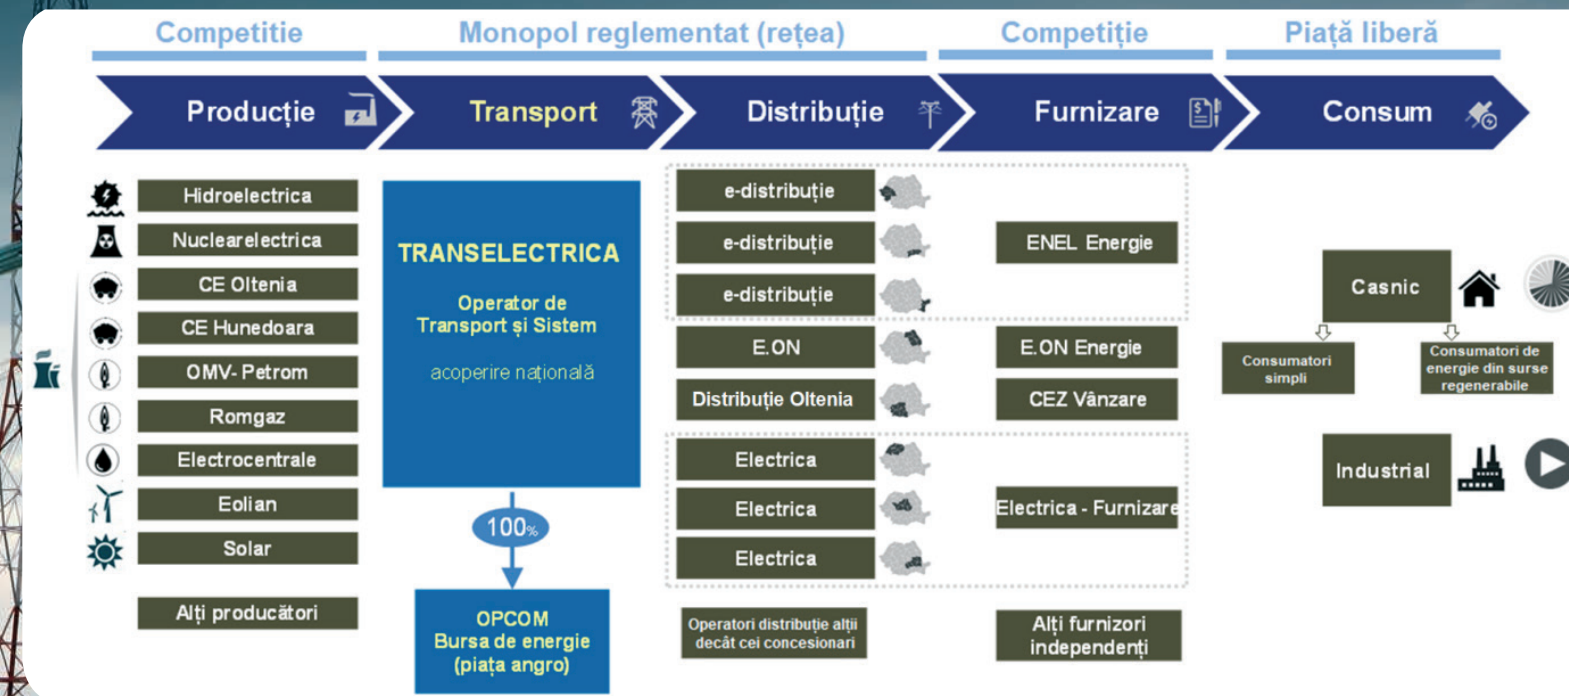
Competitie
Monopol reglementat (rețea)
Competiție
Piață liberă

Producție
Transport
Distribuție
Furnizare
Consum

Hidroelectrica
Nuclearelectrica
CE Oltenia
CE Hunedoara
OMV- Petrom
Romgaz
Electrocentrale
Eolian
Solar
Alți producători

TRANSELECTRICA
Operator de Transport și Sistem
acoperire națională

100%

OPCOM
Bursa de energie
(piața angro)

e-distribuție
e-distribuție
e-distribuție
E.ON
Distribuție Oltenia
Electrica
Electrica
Electrica
Operatori distribuție alții decât cei concesionari

ENEL Energie
E.ON Energie
CEZ Vânzare
Electrica - Furnizare
Alți furnizori independenți

Casnic
Consumatori simpli
Consumatori de energie din surse regenerabile
Industrial